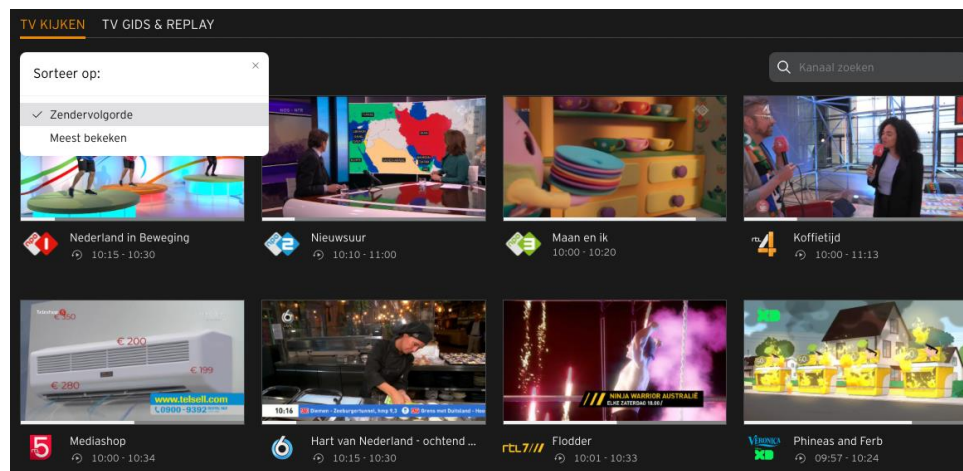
TV KIJKEN TV GIDS & REPLAY

Sorteer op:
✓ Zendervolgorde
Meest bekeken

Kanaal zoeken

Nederland in Beweging
10:15 - 10:30

Nieuwsuur
10:10 - 11:00

Maan en ik
10:00 - 10:20

rtl 4
Koffietijd
10:00 - 11:13

€ 200
€ 199
€ 280
www.telsell.com
0900-9392

Mediashop
10:00 - 10:34

10:16

Hart van Nederland - ochtend ...
10:15 - 10:30

NINJA WARRIOR AUSTRALIË
ELKE ZATERDAG 18.00

rtl 7
Flodder
10:01 - 10:33

Phineas and Ferb
09:57 - 10:24